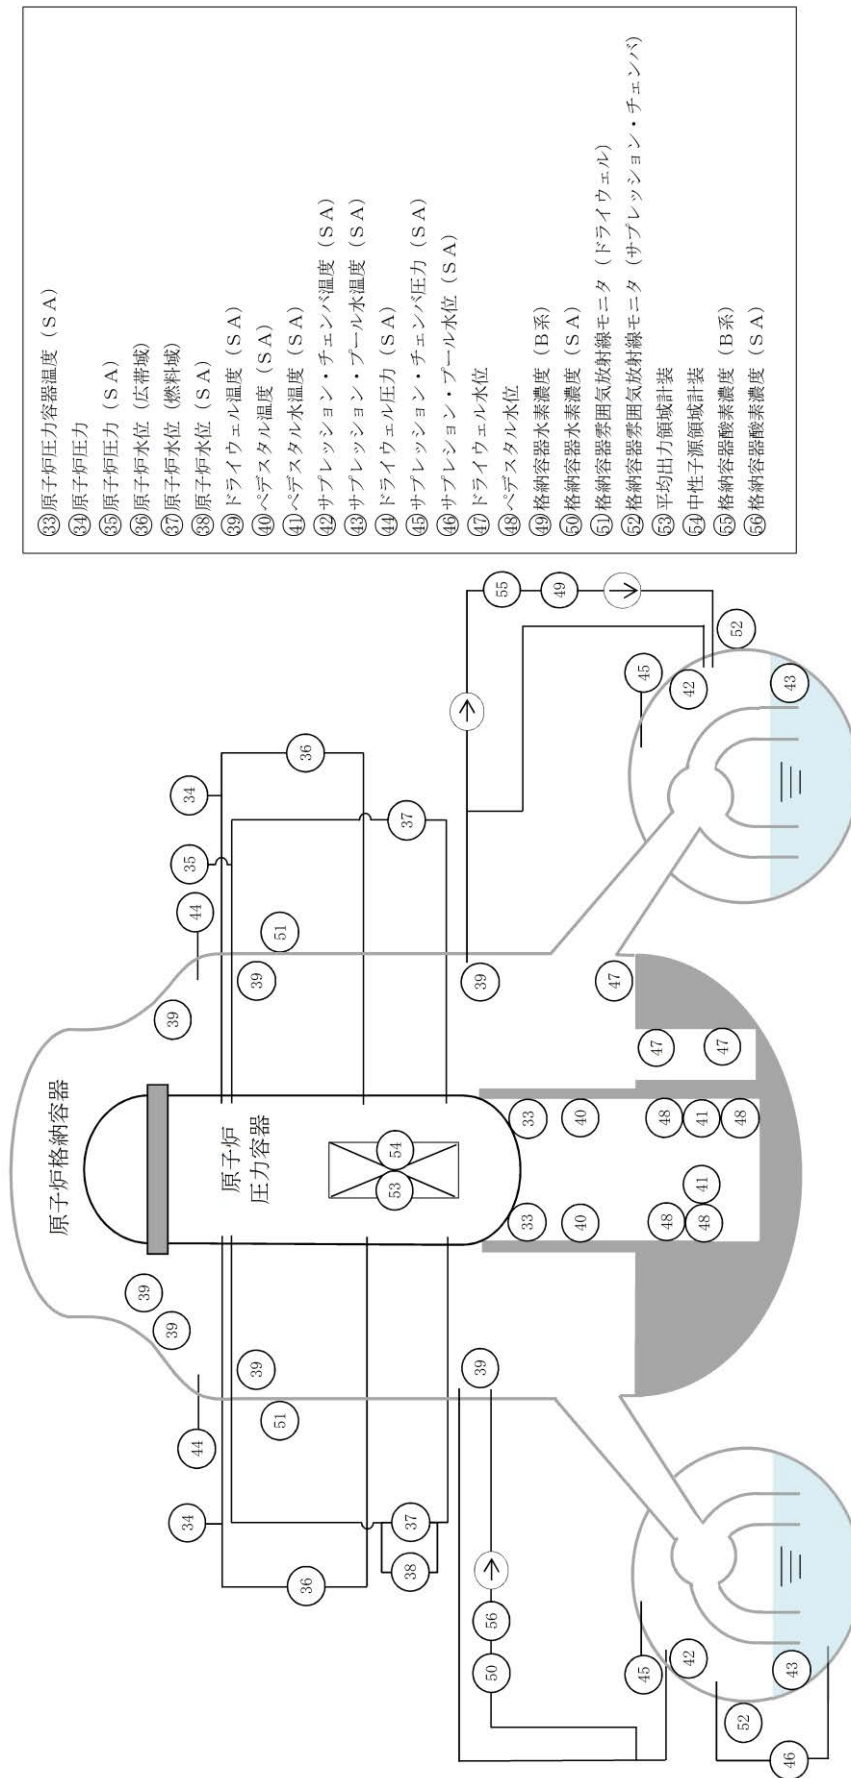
原子炉格納容器

原子炉
圧力容器

39
39
39
51
44
34
36
37
38
39
56
50
45
42
52
43
46
33
40
48
48
41
53
54
33
40
48
41
48
47
47
47
39
39
51
44
35
34
36
37
55
49
45
42
52
43

㉝原子炉圧力容器温度（SA）
㉞原子炉圧力
㉟原子炉圧力（SA）
㊱原子炉水位（広帯域）
㊲原子炉水位（燃料域）
㊳原子炉水位（SA）
㊴ドライウェル温度（SA）
㊵ペデスタル温度（SA）
㊶ペデスタル水温度（SA）
㊷サプレッション・チェンバ温度（SA）
㊸サプレッション・プール水温度（SA）
㊹ドライウェル圧力（SA）
㊺サプレッション・チェンバ圧力（SA）
㊻サプレッション・プール水位（SA）
㊼ドライウェル水位
㊽ペデスタル水位
㊾格納容器水素濃度（B系）
㊿格納容器水素濃度（SA）
51格納容器雰囲気放射線モニタ（ドライウェル）
52格納容器雰囲気放射線モニタ（サプレッション・チェンバ）
53平均出力領域計装
54中性子源領域計装
55格納容器酸素濃度（B系）
56格納容器酸素濃度（SA）